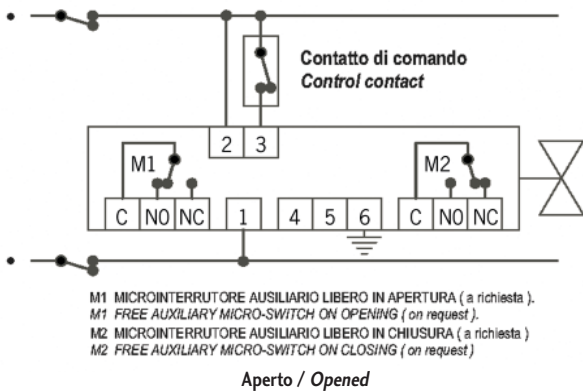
Contatto di comando
Control contact

2 3

M1

C N0 NC

1

4 5 6

M2

C N0 NC

M1 MICROINTERRUTORE AUSILIARIO LIBERO IN APERTURA ( a richiesta ).
M1 FREE AUXILIARY MICRO-SWITCH ON OPENING ( on request ).
M2 MICROINTERRUTORE AUSILIARIO LIBERO IN CHIUSURA ( a richiesta )
M2 FREE AUXILIARY MICRO-SWITCH ON CLOSING ( on request )

Aperto / Opened